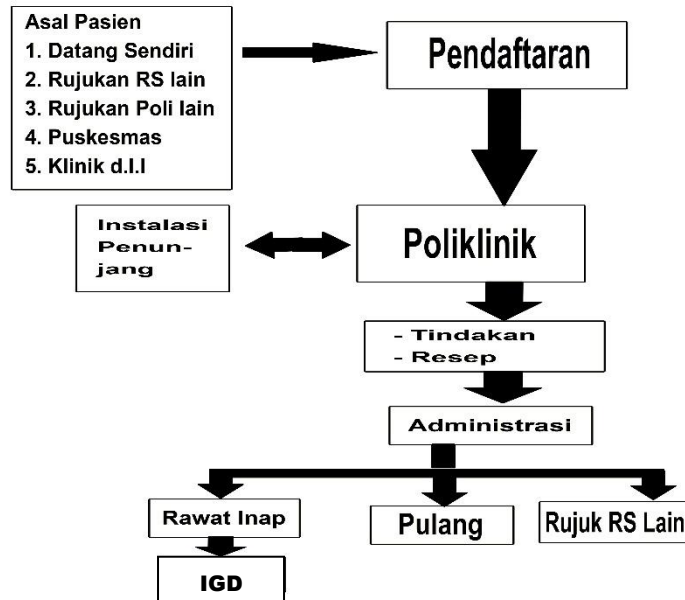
Asal Pasien
1. Datang Sendiri
2. Rujukan RS lain
3. Rujukan Poli lain
4. Puskesmas
5. Klinik d.l.l

Pendaftaran

Instalasi Penunjang

Poliklinik

- Tindakan
- Resep

Administrasi

Rawat Inap

Pulang

Rujuk RS Lain

IGD